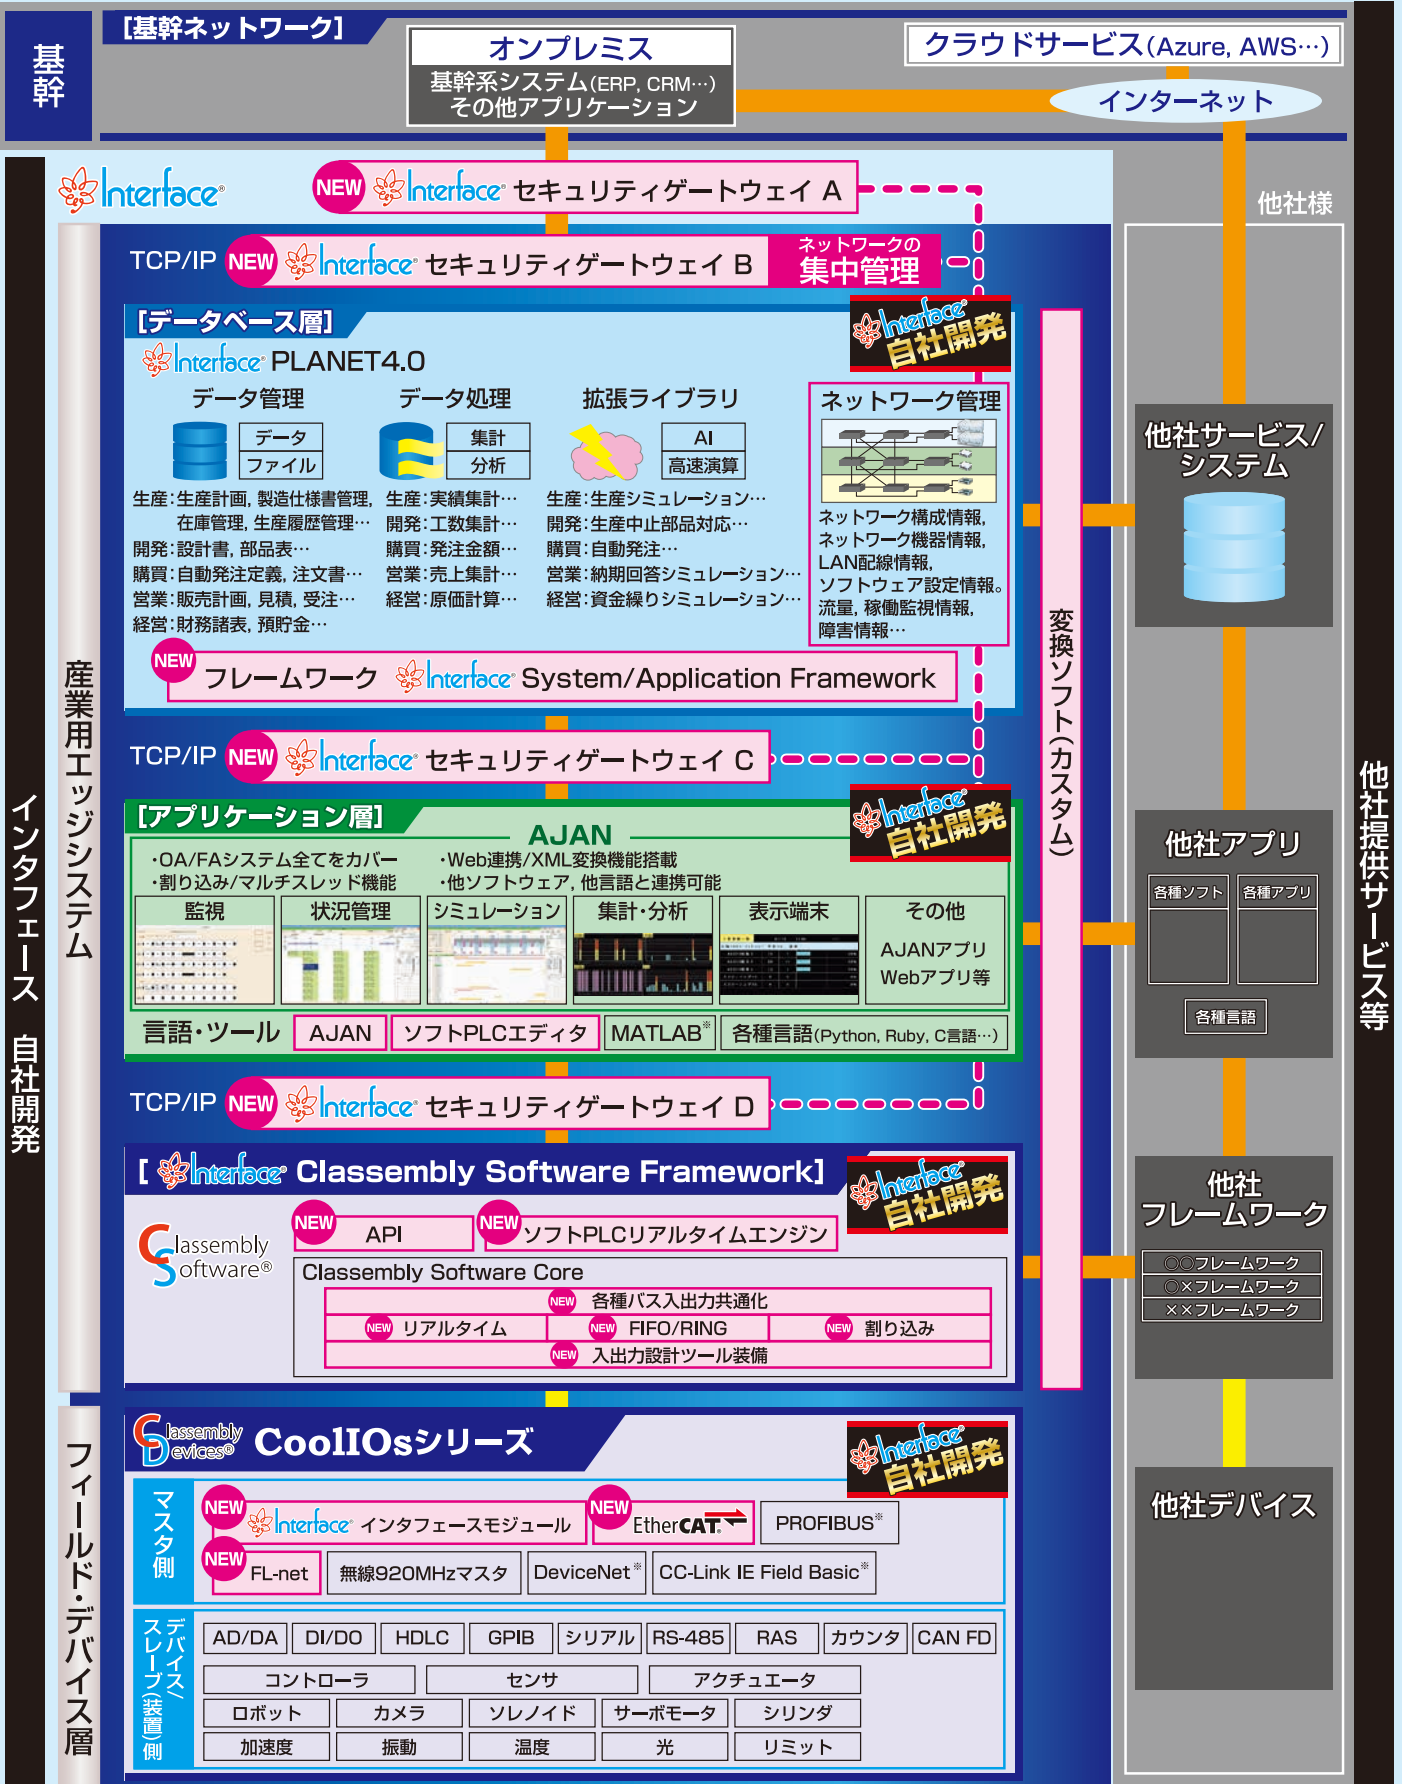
基幹

[基幹ネットワーク]

オンプレミス
基幹系システム(ERP, CRM…)
その他アプリケーション

クラウドサービス(Azure, AWS…)

インターネット

Interface

NEW Interface セキュリティゲートウェイ A

他社様

TCP/IP NEW Interface セキュリティゲートウェイ B

ネットワークの
集中管理

[データベース層]

Interface 自社開発

Interface PLANET4.0

データ管理

データ
ファイル

データ処理

集計
分析

拡張ライブラリ

AI
高速演算

ネットワーク管理

生産:生産計画, 製造仕様書管理, 在庫管理, 生産履歴管理…
開発:設計書, 部品表…
購買:自動発注定義, 注文書…
営業:販売計画, 見積, 受注…
経営:財務諸表, 預貯金…

生産:実績集計…
開発:工数集計…
購買:発注金額…
営業:売上集計…
経営:原価計算…

生産:生産シミュレーション…
開発:生産中止部品対応…
購買:自動発注…
営業:納期回答シミュレーション…
経営:資金繰りシミュレーション…

ネットワーク構成情報,
ネットワーク機器情報,
LAN配線情報,
ソフトウェア設定情報,
流量, 稼働監視情報,
障害情報…

他社サービス/
システム

NEW フレームワーク Interface System/Application Framework

産業用エッジシステム

変換ソフト(カスタム)

TCP/IP NEW Interface セキュリティゲートウェイ C

[アプリケーション層]

Interface 自社開発

AJAN

・OA/FAシステム全てをカバー
・割り込み/マルチスレッド機能

・Web連携/XML変換機能搭載
・他ソフトウェア, 他言語と連携可能

監視

状況管理

シミュレーション

集計・分析

表示端末

その他
AJANアプリ
Webアプリ等

他社アプリ

各種ソフト

各種アプリ

各種言語

言語・ツール

AJAN

ソフトPLCエディタ

MATLAB※

各種言語(Python, Ruby, C言語…)

インタフェース 自社開発

他社提供サービス等

TCP/IP NEW Interface セキュリティゲートウェイ D

[ Interface Classembly Software Framework]

Interface 自社開発

Classembly Software®

NEW API

NEW ソフトPLCリアルタイムエンジン

Classembly Software Core

NEW 各種バス入出力共通化

NEW リアルタイム

NEW FIFO/RING

NEW 割り込み

NEW 入出力設計ツール装備

他社
フレームワーク

○○フレームワーク
○×フレームワーク
××フレームワーク

Classembly Devices® CoolIOsシリーズ

Interface 自社開発

フィールド・デバイス層

他社デバイス

マスタ側

NEW Interface インタフェースモジュール

NEW EtherCAT

PROFIBUS※

NEW FL-net

無線920MHzマスタ

DeviceNet※

CC-Link IE Field Basic※

デバイス/スレーブ(装置)側

AD/DA

DI/DO

HDLC

GPIB

シリアル

RS-485

RAS

カウンタ

CAN FD

コントローラ

センサ

アクチュエータ

ロボット

カメラ

ソレノイド

サーボモータ

シリンダ

加速度

振動

温度

光

リミット